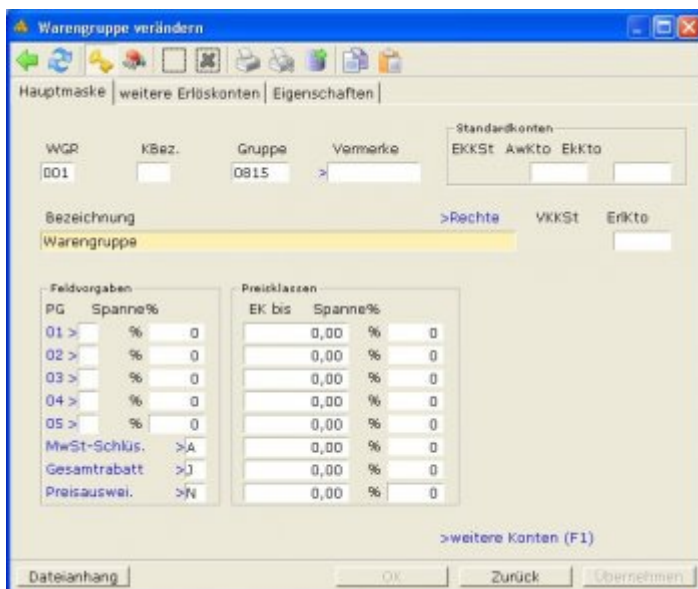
Warengruppe verändern

Hauptmaske | weitere Erlöskonten | Eigenschaften |

Standardkonten
EKKSt AwKto EkKto

WGR KBez. Gruppe Vermerke
001 0815 >

Bezeichnung >Rechte VKKSt ErlKto
Warengruppe

Feldvorgaben
PG Spanne%
01 > % 0
02 > % 0
03 > % 0
04 > % 0
05 > % 0
MwSt-Schlüs. >A
Gesamtrabatt >J
Preisauswei. >N

Preisklassen
EK bis Spanne%
0,00 % 0
0,00 % 0
0,00 % 0
0,00 % 0
0,00 % 0
0,00 % 0
0,00 % 0
0,00 % 0

>weitere Konten (F1)

Dateianhang OK Zurück Übernehmen